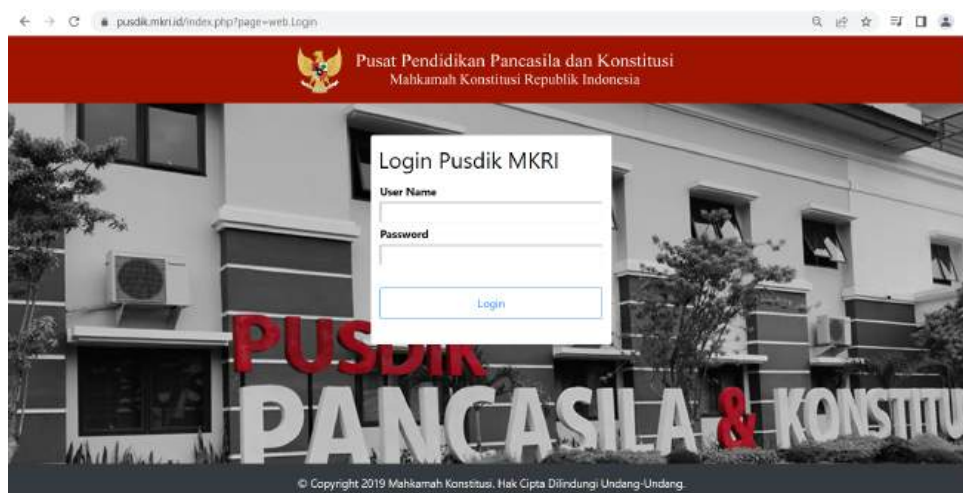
pusdik.mkri.id/index.php?page=web.Login

Pusat Pendidikan Pancasila dan Konstitusi
Mahkamah Konstitusi Republik Indonesia

Login Pusdik MKRI

User Name

Password

Login

PUSDIK
PANCASILA & KONSTITU

© Copyright 2019 Mahkamah Konstitusi. Hak Cipta Dilindungi Undang-Undang.